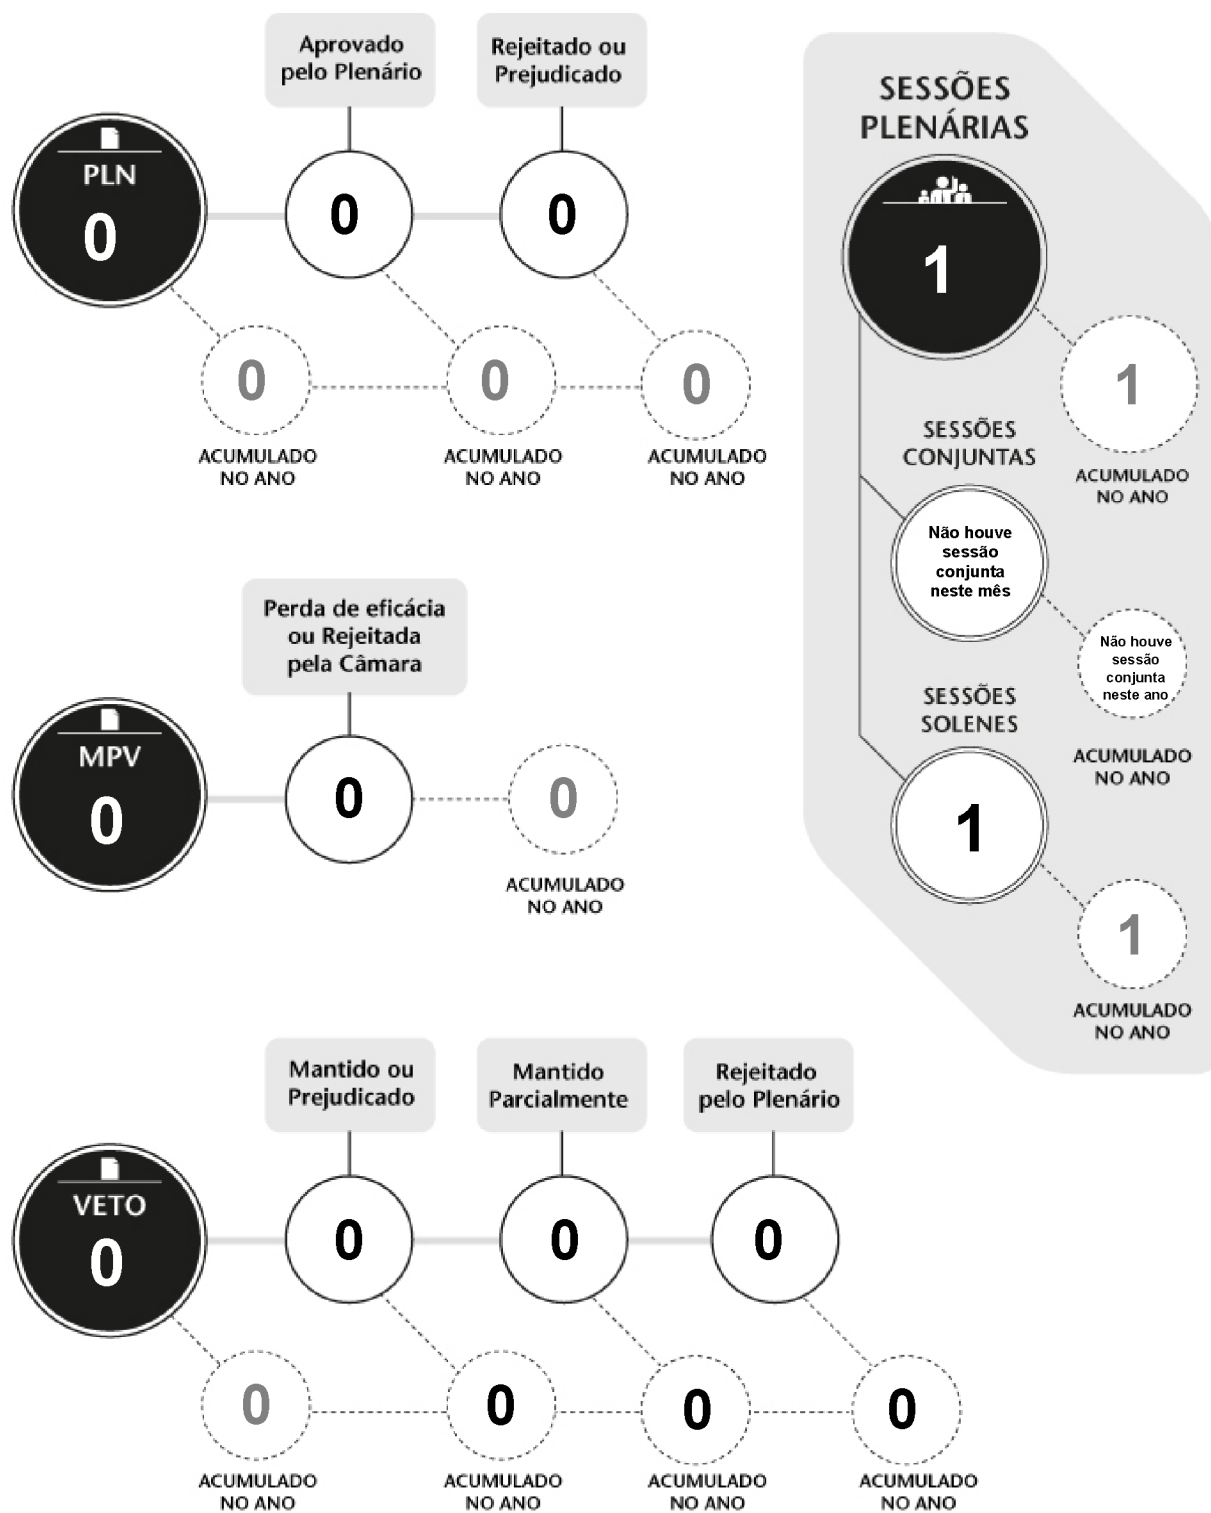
Aprovado pelo Plenário

Rejeitado ou Prejudicado

PLN
0

0

0

0
ACUMULADO NO ANO

0
ACUMULADO NO ANO

0
ACUMULADO NO ANO

Perda de eficácia ou Rejeitada pela Câmara

MPV
0

0

0
ACUMULADO NO ANO

Mantido ou Prejudicado

Mantido Parcialmente

Rejeitado pelo Plenário

VETO
0

0

0

0

0
ACUMULADO NO ANO

0
ACUMULADO NO ANO

0
ACUMULADO NO ANO

0
ACUMULADO NO ANO

SESSÕES PLENÁRIAS

1

1
ACUMULADO NO ANO

SESSÕES CONJUNTAS

Não houve sessão conjunta neste mês

Não houve sessão conjunta neste ano
ACUMULADO NO ANO

SESSÕES SOLENES

1

1
ACUMULADO NO ANO